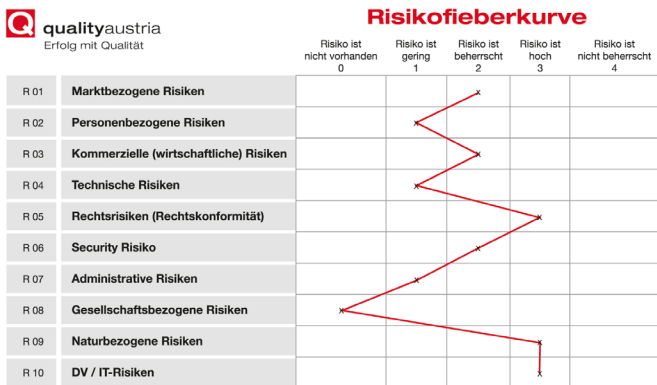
Q qualityaustria
Erfolg mit Qualität

Risikofieberkurve

| | | Risiko ist nicht vorhanden 0 | Risiko ist gering 1 | Risiko ist beherrscht 2 | Risiko ist hoch 3 | Risiko ist nicht beherrscht 4 |
|---|---|---|---|---|---|---|
| R 01 | Marktbezogene Risiken | | | x | | |
| R 02 | Personenbezogene Risiken | | x | | | |
| R 03 | Kommerzielle (wirtschaftliche) Risiken | | | x | | |
| R 04 | Technische Risiken | | x | | | |
| R 05 | Rechtsrisiken (Rechtskonformität) | | | | x | |
| R 06 | Security Risiko | | | x | | |
| R 07 | Administrative Risiken | | x | | | |
| R 08 | Gesellschaftsbezogene Risiken | x | | | | |
| R 09 | Naturbezogene Risiken | | | | x | |
| R 10 | DV / IT-Risiken | | | | x | |